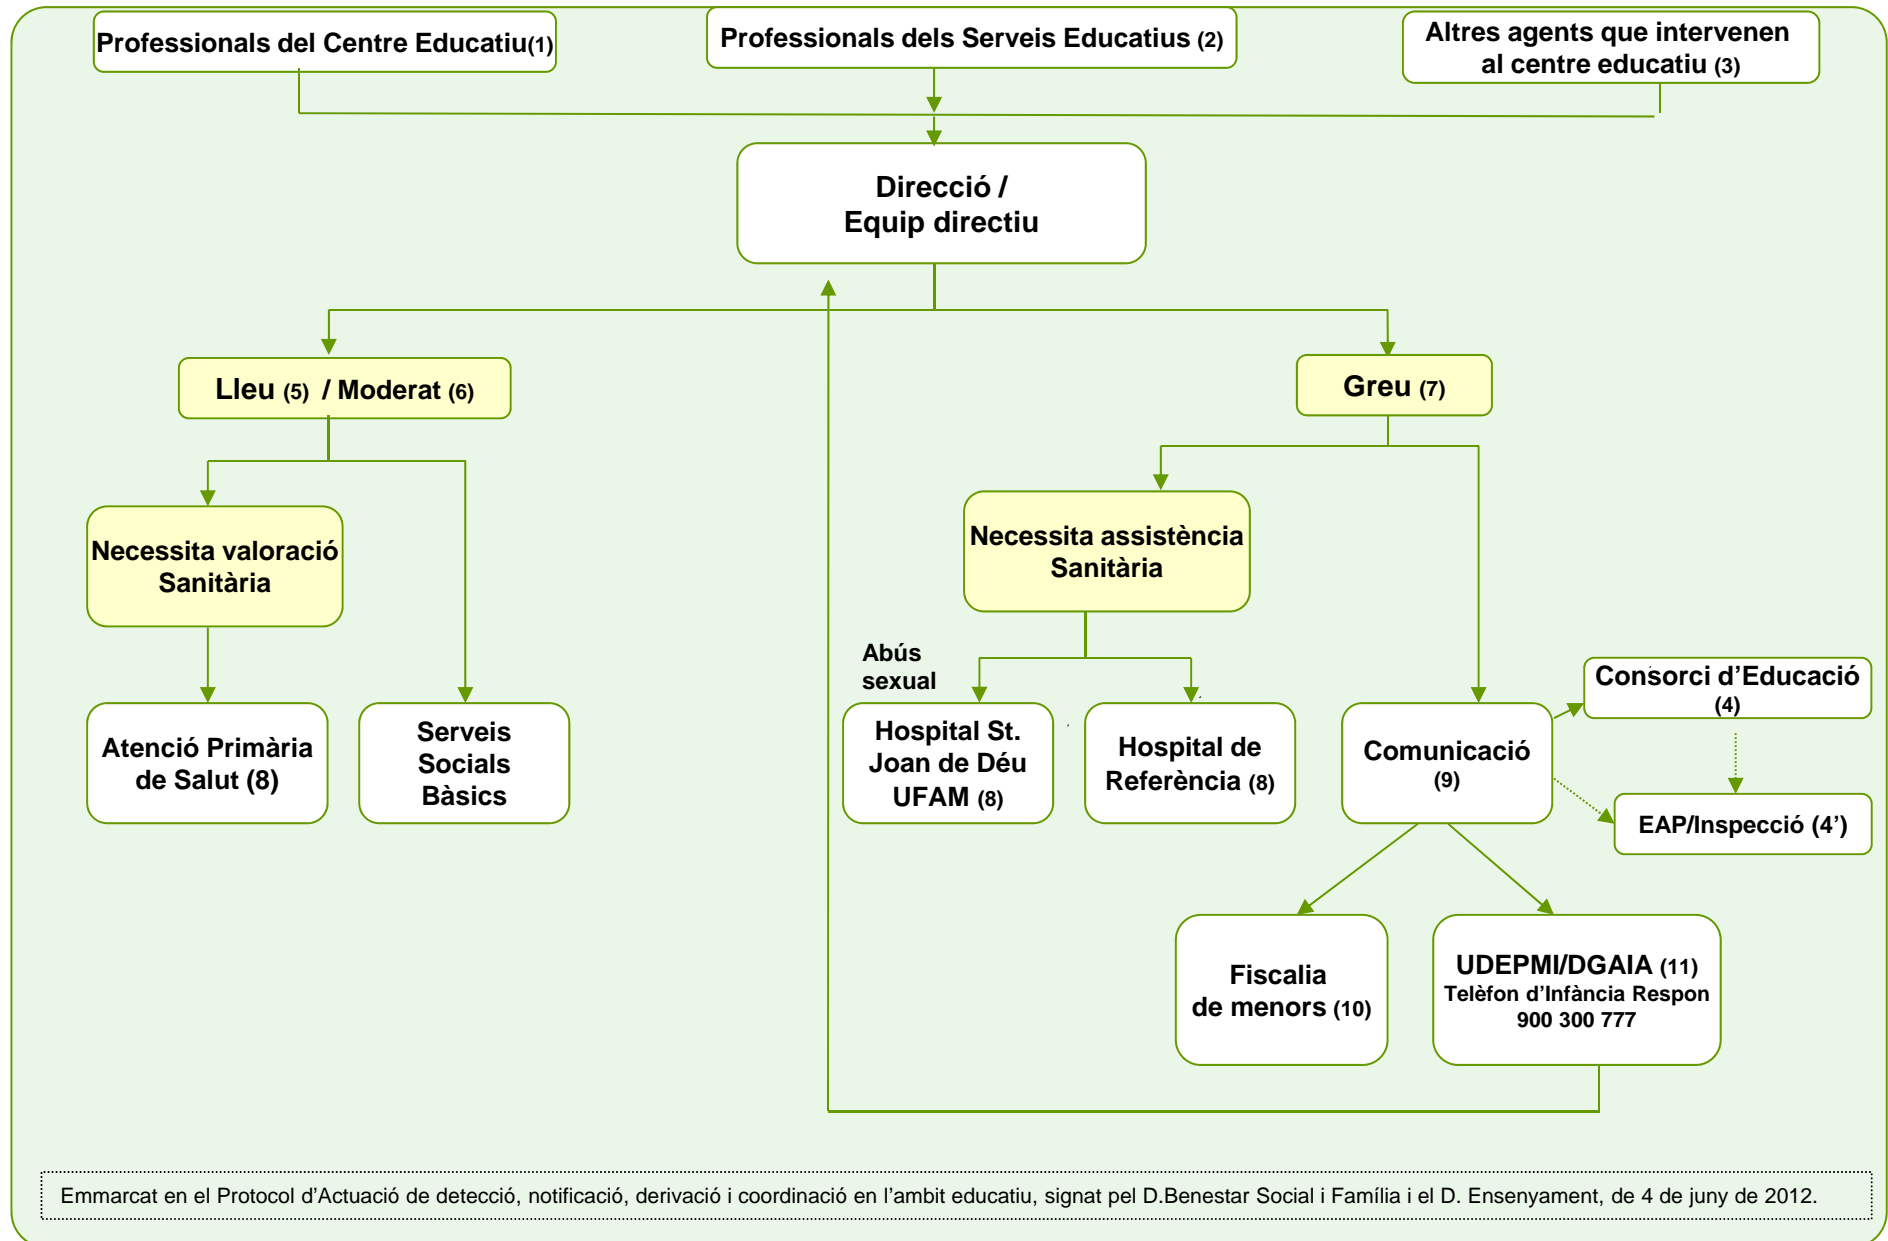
Professionals del Centre Educatiu(1)

Professionals dels Serveis Educatius (2)

Altres agents que intervenen al centre educatiu (3)

Direcció / Equip directiu

Lleu (5) / Moderat (6)

Greu (7)

Necessita valoració Sanitària

Atenció Primària de Salut (8)

Serveis Socials Bàsics

Necessita assistència Sanitària

Abús sexual

Hospital St. Joan de Déu UFAM (8)

Hospital de Referència (8)

Comunicació (9)

Consorci d'Educació (4)

EAP/Inspecció (4')

Fiscalia de menors (10)

UDEPMI/DGAIA (11)
Telèfon d'Infància Respon
900 300 777

Emmarcat en el Protocol d'Actuació de detecció, notificació, derivació i coordinació en l'ambit educatiu, signat pel D.Benestar Social i Família i el D. Ensenyament, de 4 de juny de 2012.